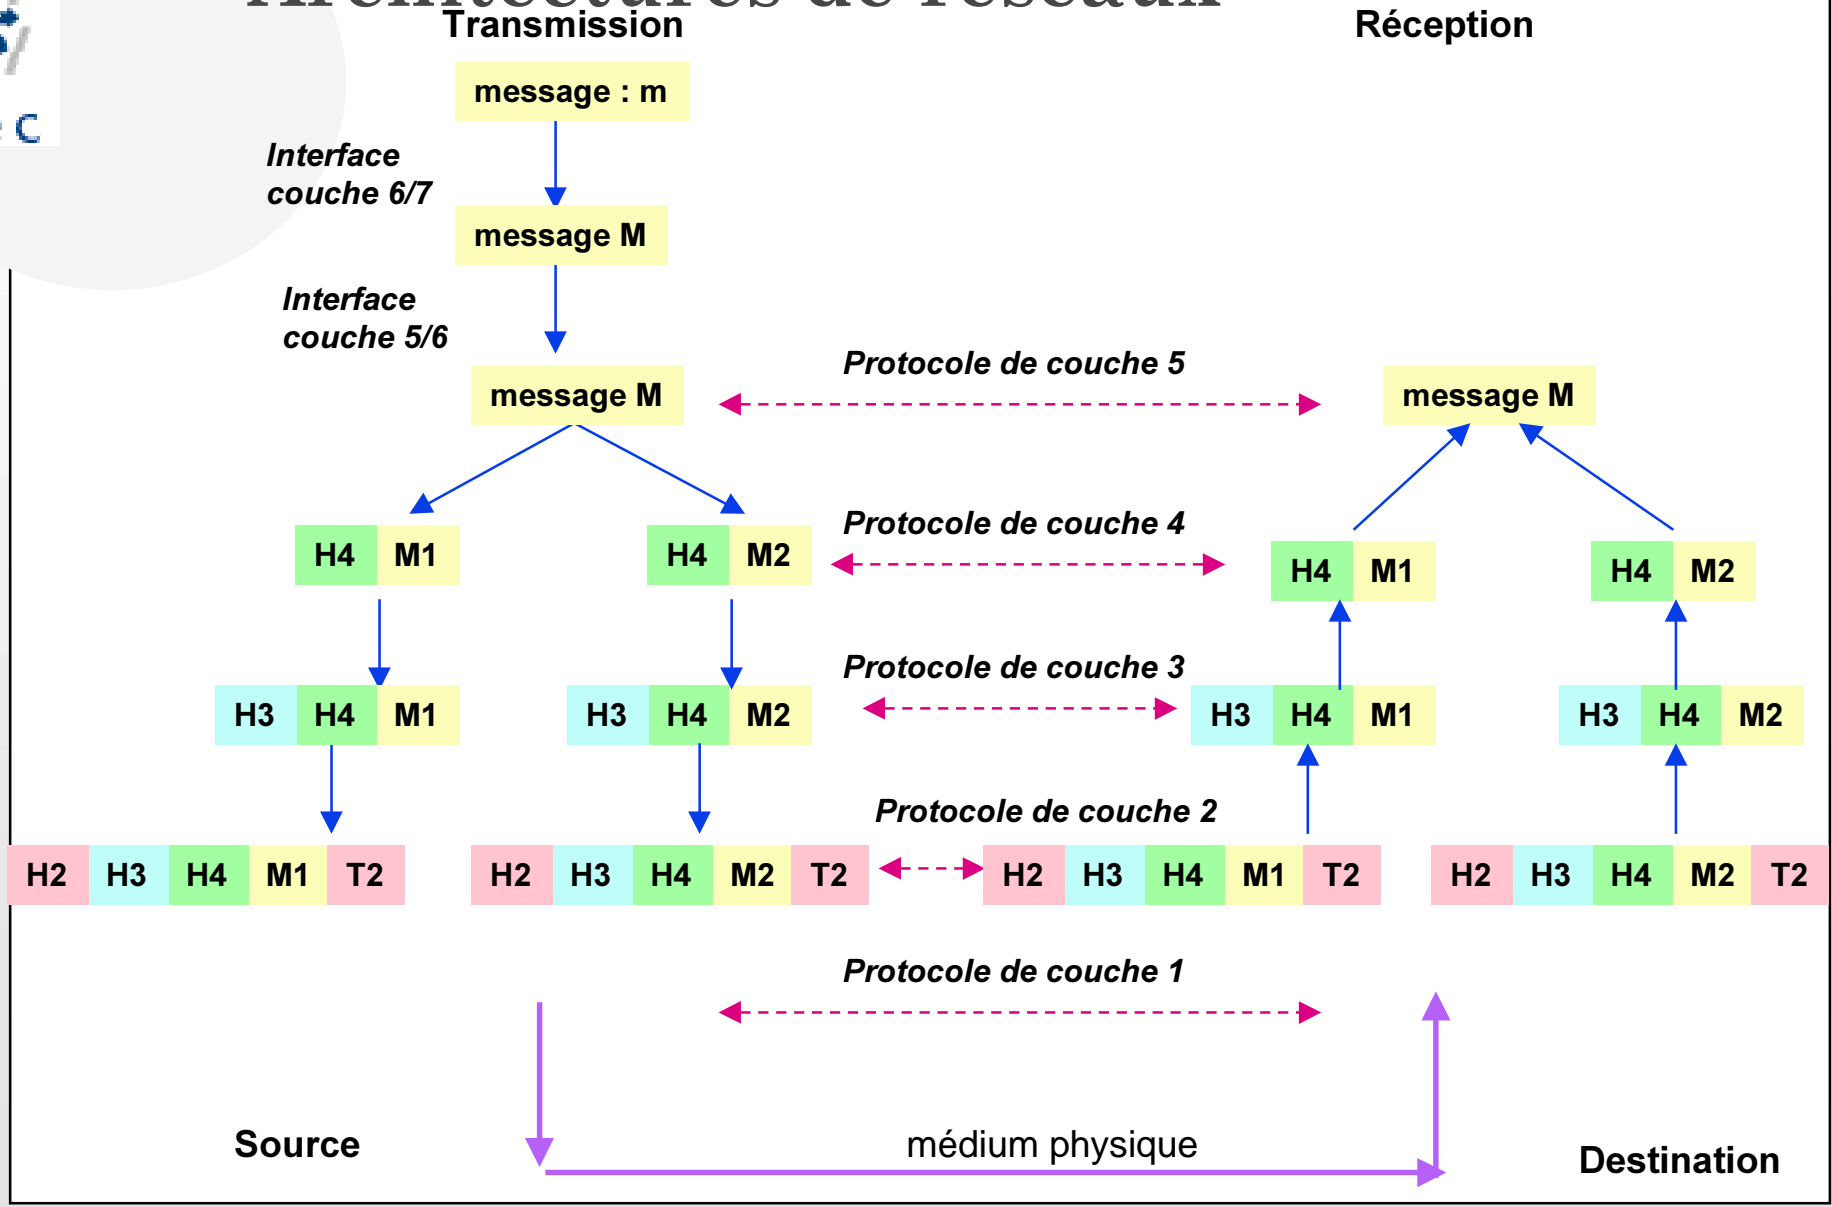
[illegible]

Transmission

Réception

message : m

Interface couche 6/7

message M

Interface couche 5/6

message M

Protocole de couche 5

message M

H4 M1

H4 M2

Protocole de couche 4

H4 M1

H4 M2

H3 H4 M1

H3 H4 M2

Protocole de couche 3

H3 H4 M1

H3 H4 M2

Protocole de couche 2

H2 H3 H4 M1 T2

H2 H3 H4 M2 T2

H2 H3 H4 M1 T2

H2 H3 H4 M2 T2

Protocole de couche 1

Source

médium physique

Destination